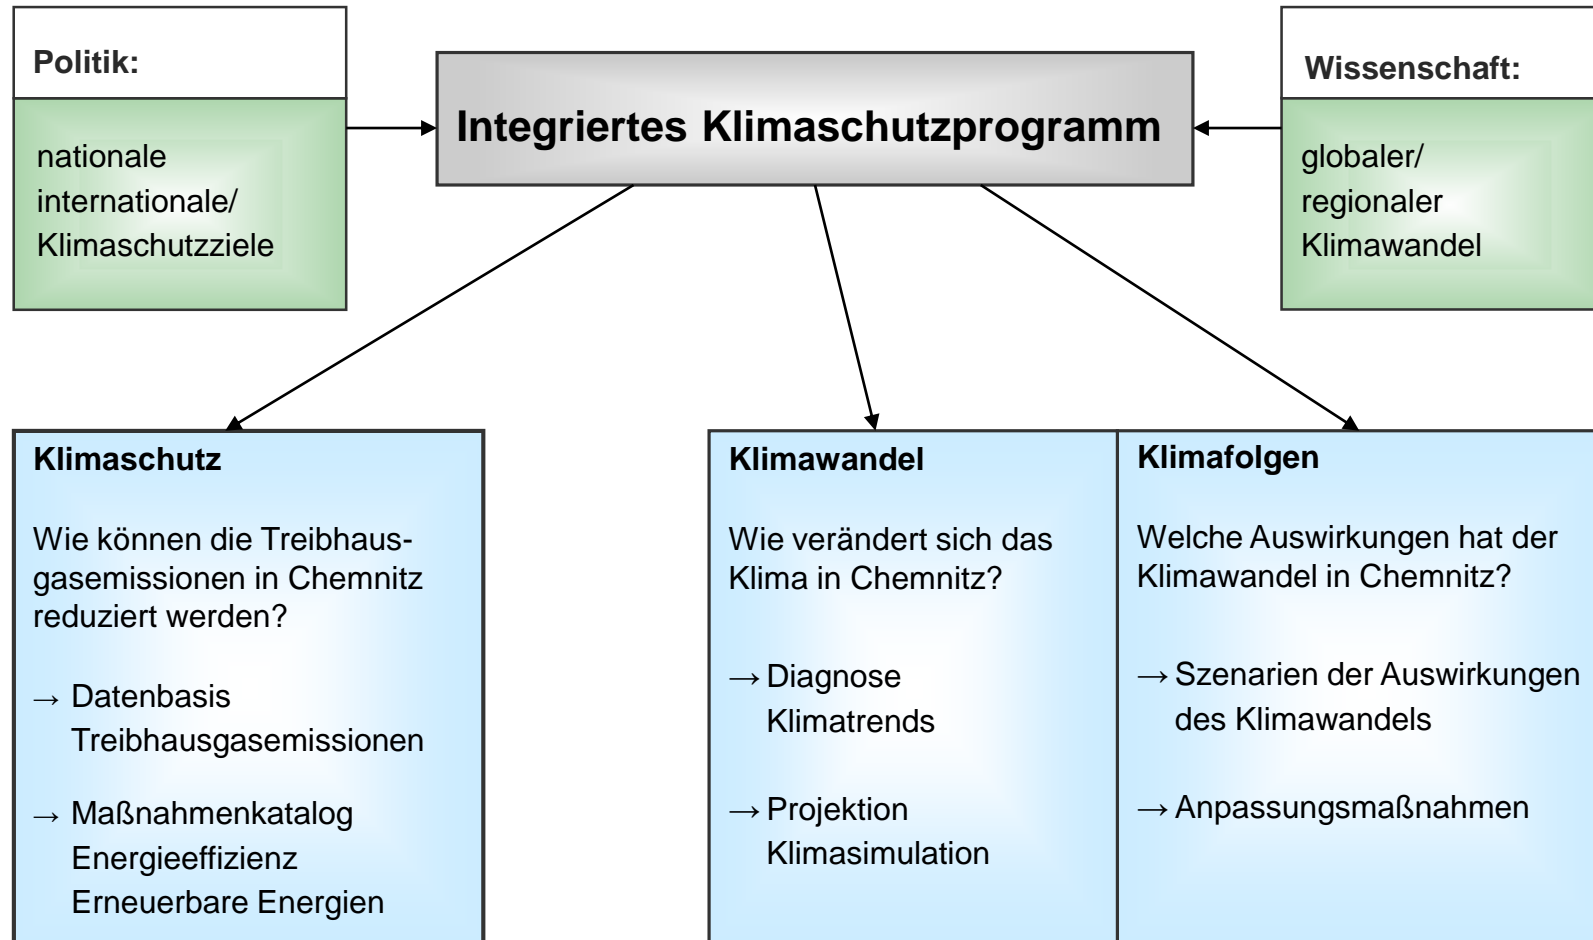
Politik:

nationale internationale/ Klimaschutzziele

Integriertes Klimaschutzprogramm

Wissenschaft:

globaler/ regionaler Klimawandel

Klimaschutz

Wie können die Treibhausgasemissionen in Chemnitz reduziert werden?

→ Datenbasis Treibhausgasemissionen

→ Maßnahmenkatalog Energieeffizienz Erneuerbare Energien

Klimawandel

Wie verändert sich das Klima in Chemnitz?

→ Diagnose Klimatrends

→ Projektion Klimasimulation

Klimafolgen

Welche Auswirkungen hat der Klimawandel in Chemnitz?

→ Szenarien der Auswirkungen des Klimawandels

→ Anpassungsmaßnahmen